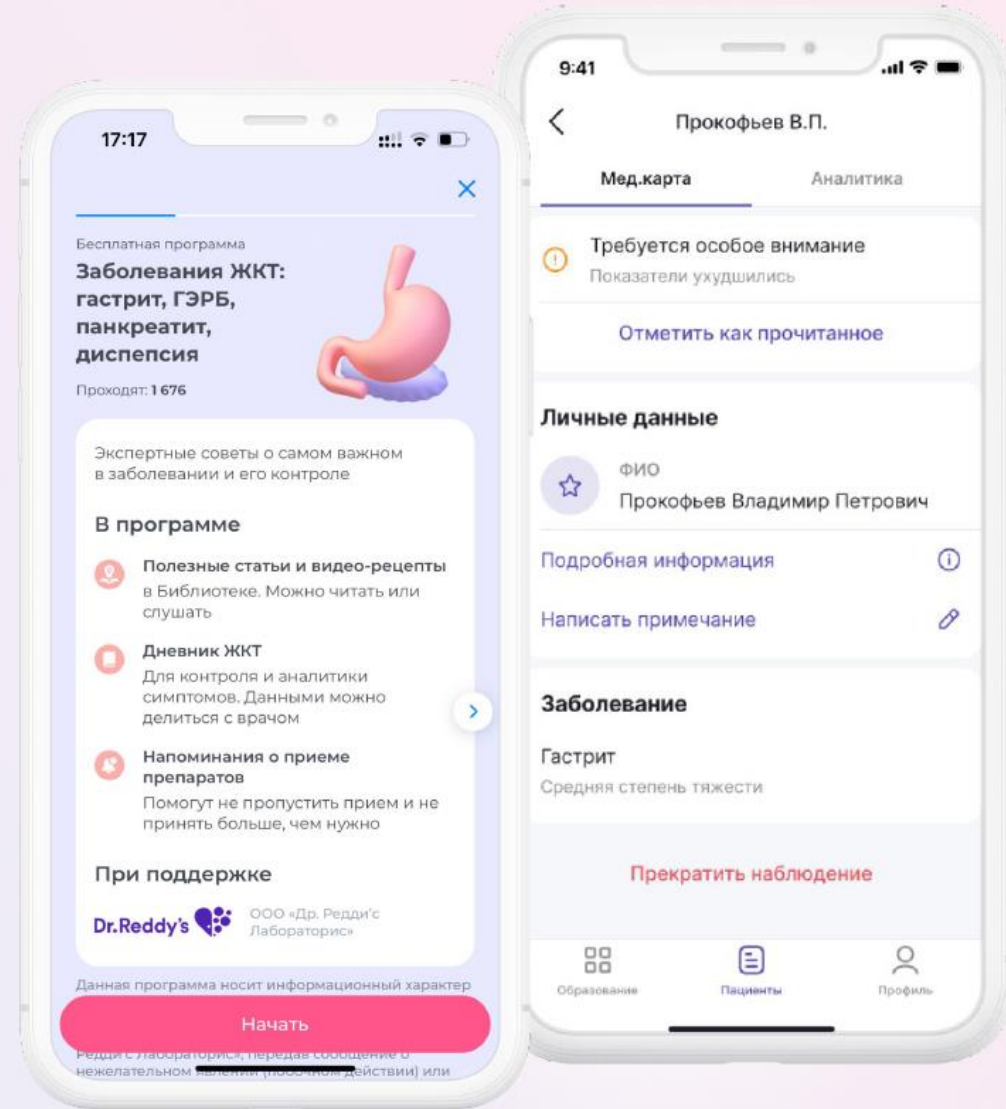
17:17

Бесплатная программа

Заболевания ЖКТ: гастрит, ГЭРБ, панкреатит, диспепсия

Проходят: 1 676

Экспертные советы о самом важном в заболевании и его контроле

В программе

Полезные статьи и видео-рецепты
в Библиотеке. Можно читать или слушать

Дневник ЖКТ
Для контроля и аналитики симптомов. Данными можно делиться с врачом

Напоминания о приеме препаратов
Помогут не пропустить прием и не принять больше, чем нужно

При поддержке

Dr.Reddy's ООО «Др. Редди'с Лабораторис»

Данная программа носит информационный характер

Начать

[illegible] Лабораторис», передав сообщение о нежелательном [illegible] действии) или

9:41

Прокофьев В.П.

Мед.карта

Аналитика

Требуется особое внимание
Показатели ухудшились

Отметить как прочитанное

Личные данные

ФИО
Прокофьев Владимир Петрович

Подробная информация

Написать примечание

Заболевание

Гастрит
Средняя степень тяжести

Прекратить наблюдение

Образование

Пациенты

Профиль